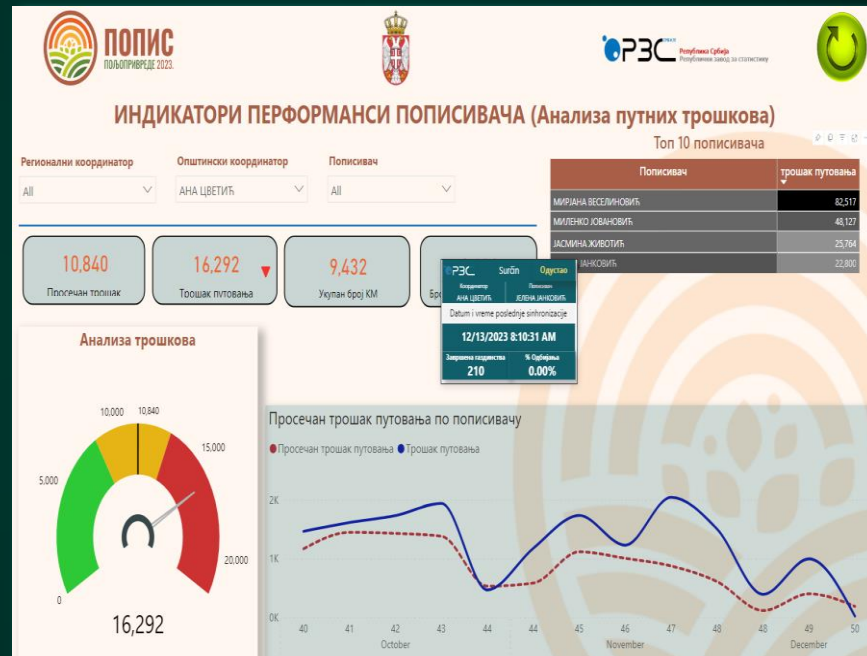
ПОПИС
ПОЉОПРИВРЕДЕ 2023.

РЗС Република Србија Републички завод за статистику

ИНДИКАТОРИ ПЕРФОРМАНСИ ПОПИСИВАЧА (Анализа путних трошкова)

Топ 10 пописивача

| Пописивач | трошак путовања |
|---|---|
| МИРЈАНА ВЕСЕЛИНОВИЋ | 82,517 |
| МИЛЕНКО ЈОВАНОВИЋ | 48,127 |
| ЈАСМИНА ЖИВОТИЋ | 25,764 |
| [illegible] ЈАНКОВИЋ | 22,800 |

Регионални координатор
All

Општински координатор
АНА ЦВЕТИЋ

Пописивач
All

10,840
Просечан трошак

16,292
Трошак путовања

9,432
Укупан број КМ

Бро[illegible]

РЗС Surčin Одустао
Координатор АНА ЦВЕТИЋ
Пописивач ЈЕЛЕНА ЈАНКОВИЋ
Datum i vreme poslednje sinhronizacije
12/13/2023 8:10:31 AM
Завршена газдинства 210
% Одбијања 0.00%

Анализа трошкова

0
5,000
10,000
10,840
15,000
20,000
16,292

Просечан трошак путовања по пописивачу

Просечан трошак путовања Трошак путовања

2K
1K
0K

40 41 42 43 44 44 45 46 47 48 48 49 50
October November December